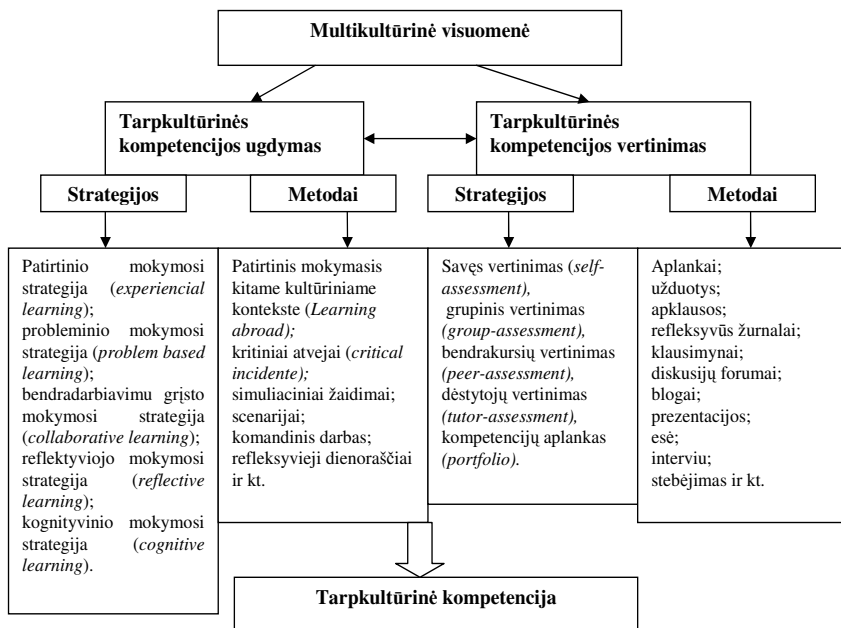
Multikultūrinė visuomenė

Tarpkultūrinės kompetencijos ugdymas

Tarpkultūrinės kompetencijos vertinimas

Strategijos

Metodai

Strategijos

Metodai

Patirtinio mokymosi strategija (*experiencial learning*); probleminio mokymosi strategija (*problem based learning*); bendradarbiavimu grįsto mokymosi strategija (*collaborative learning*); reflektyviojo mokymosi strategija (*reflective learning*); kognityvinio mokymosi strategija (*cognitive learning*).

Patirtinis mokymasis kitame kultūriniame kontekste (*Learning abroad);* kritiniai atvejai (*critical incidente*); simuliaciniai žaidimai; scenarijai; komandinis darbas; refleksyvieji dienoraščiai ir kt.

Savęs vertinimas (*self-assessment),* grupinis vertinimas *(group-assessment),* bendrakursių vertinimas *(peer-assessment),* dėstytojų vertinimas *(tutor-assessment),* kompetencijų aplankas *(portfolio).*

Aplankai; užduotys; apklausos; refleksyvūs žurnalai; klausimynai; diskusijų forumai; blogai; prezentacijos; esė; interviu; stebėjimas ir kt.

Tarpkultūrinė kompetencija